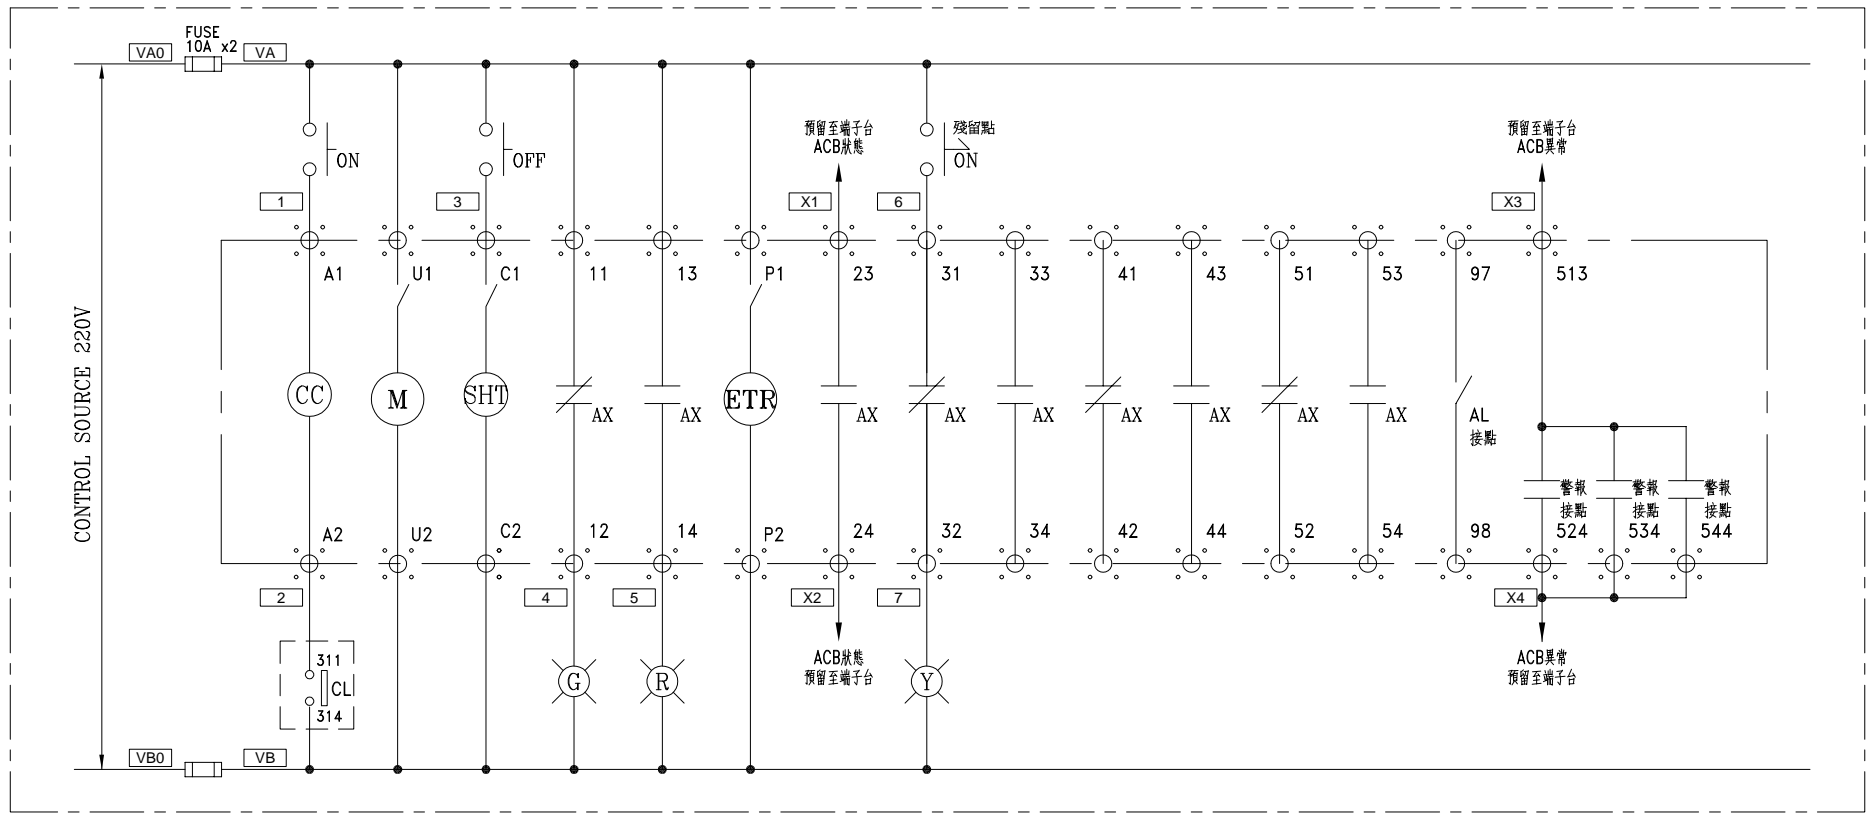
FUSE
10A x2
VA0
VA

CONTROL SOURCE 220V

ON
OFF
預留至端子台
ACB狀態
殘留點
ON
預留至端子台
ACB異常

1
3
X1
6
X3

A1
U1
C1
11
13
P1
23
31
33
41
43
51
53
97
513

CC
M
SHT
AX
AX
ETR
AX
AX
AX
AX
AX
AX
AX
AL
接點

警報
接點
524
警報
接點
534
警報
接點
544

A2
U2
C2
12
14
P2
24
32
34
42
44
52
54
98

2
4
5
X2
7
X4

311
CL
314

G
R
Y

ACB狀態
預留至端子台

ACB異常
預留至端子台

VB0
VB